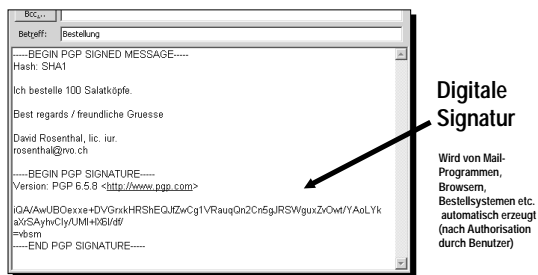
Bcc...

Betreff: Bestellung

-----BEGIN PGP SIGNED MESSAGE-----
Hash: SHA1

Ich bestelle 100 Salatköpfe.

Best regards / freundliche Gruesse

David Rosenthal, lic. iur.
rosenthal@rvo.ch

-----BEGIN PGP SIGNATURE-----
Version: PGP 6.5.8 <http://www.pgp.com>

iQA/AwUBOexxe+DVGrxkHRShEQJfZwCg1VRauqQn2Cn5gJRSWguxZvOwt/YAoLYk
aXSAyhvCly/UMI+IX6I/df/
=vbsm
-----END PGP SIGNATURE-----

Digitale Signatur

Wird von Mail-Programmen, Browsern, Bestellsystemen etc. automatisch erzeugt (nach Authorisation durch Benutzer)